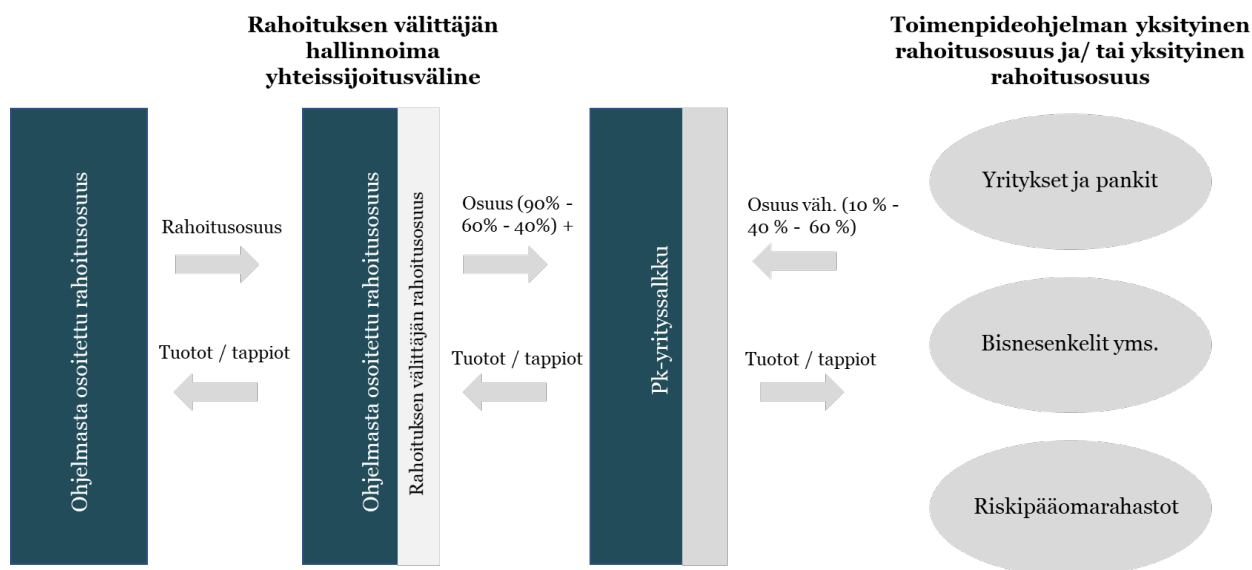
Rahoituksen välittäjän hallinnoima yhteissijoitusväline

Toimenpideohjelman yksityinen rahoitusosuus ja/ tai yksityinen rahoitusosuus

Ohjelmasta osoitettu rahoitusosuus

Rahoitusosuus

Tuotot / tappiot

Ohjelmasta osoitettu rahoitusosuus

Rahoituksen välittäjän rahoitusosuus

Osuus (90% - 60% - 40%) +

Tuotot / tappiot

Pk-yrityssalkku

Osuus väh. (10 % - 40 % - 60 %)

Tuotot / tappiot

Yritykset ja pankit

Bisnesenkelit yms.

Riskipääomarahastot